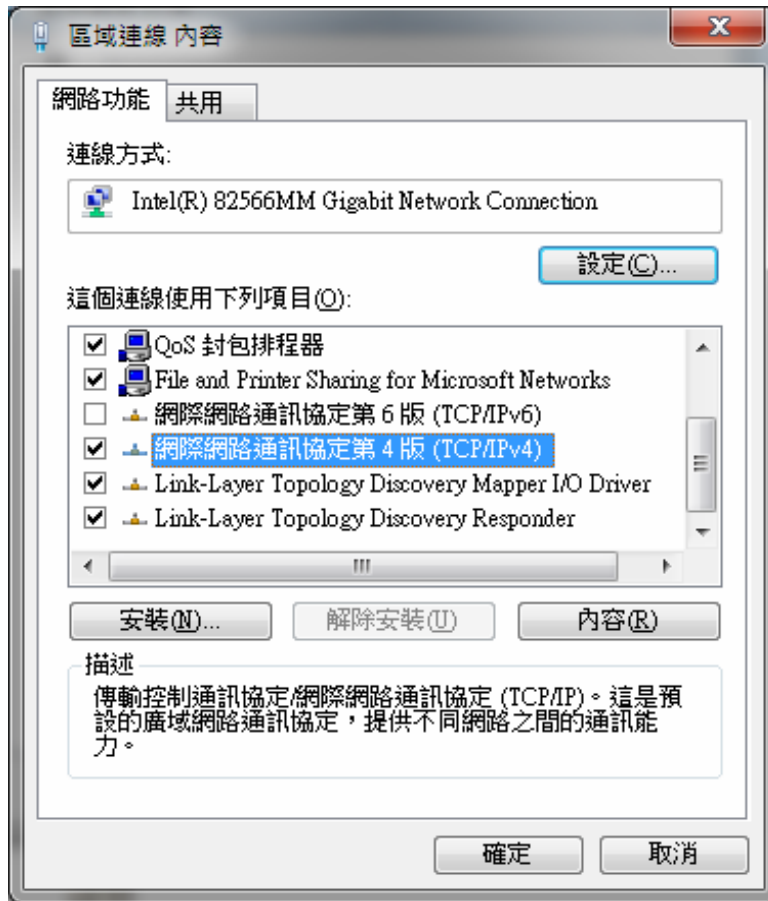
區域連線 內容

網路功能 | 共用

連線方式:

Intel(R) 82566MM Gigabit Network Connection

設定(C)...

這個連線使用下列項目(O):

QoS 封包排程器
File and Printer Sharing for Microsoft Networks
網際網路通訊協定第 6 版 (TCP/IPv6)
網際網路通訊協定第 4 版 (TCP/IPv4)
Link-Layer Topology Discovery Mapper I/O Driver
Link-Layer Topology Discovery Responder

安裝(N)... | 解除安裝(U) | 內容(R)

描述
傳輸控制通訊協定/網際網路通訊協定 (TCP/IP)。這是預設的廣域網路通訊協定，提供不同網路之間的通訊能力。

確定 | 取消